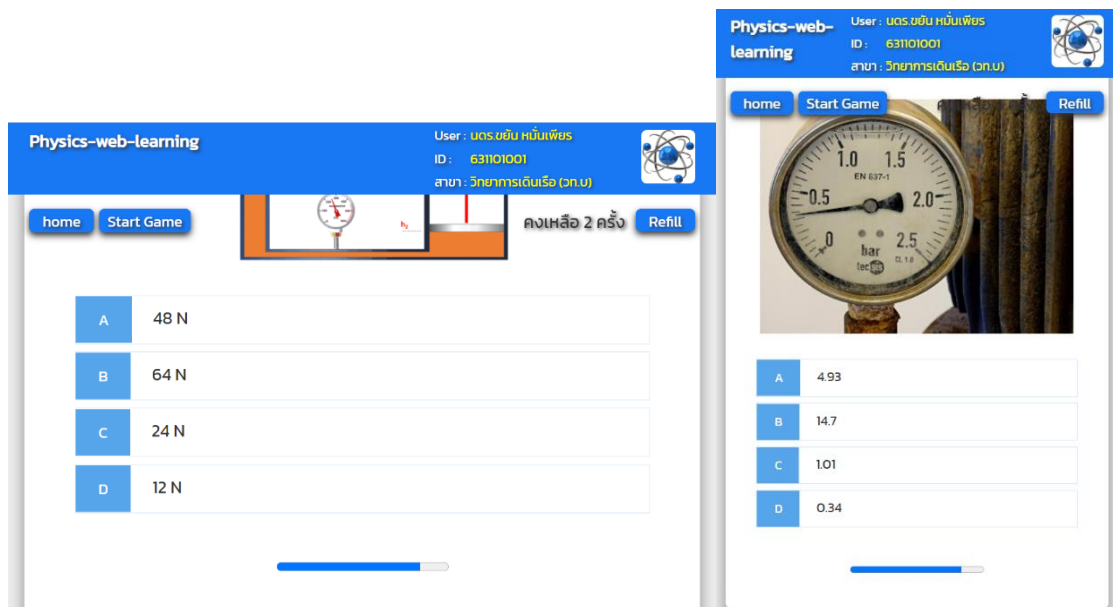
Physics-web-learning

User : นดร.ขยัน หมั่นเพียร
ID : 631101001
สาขา : วิทยาการเดินเรือ (วท.บ)

home Start Game

$h_1$

คงเหลือ 2 ครั้ง Refill

A 48 N
B 64 N
C 24 N
D 12 N

Physics-web-learning

User : นดร.ขยัน หมั่นเพียร
ID : 631101001
สาขา : วิทยาการเดินเรือ (วท.บ)

home Start Game Refill

1.0 1.5
EN 837-1
0.5 2.0
0 bar 2.5
tecsis
Cl. 1.6

A 4.93
B 14.7
C 1.01
D 0.34